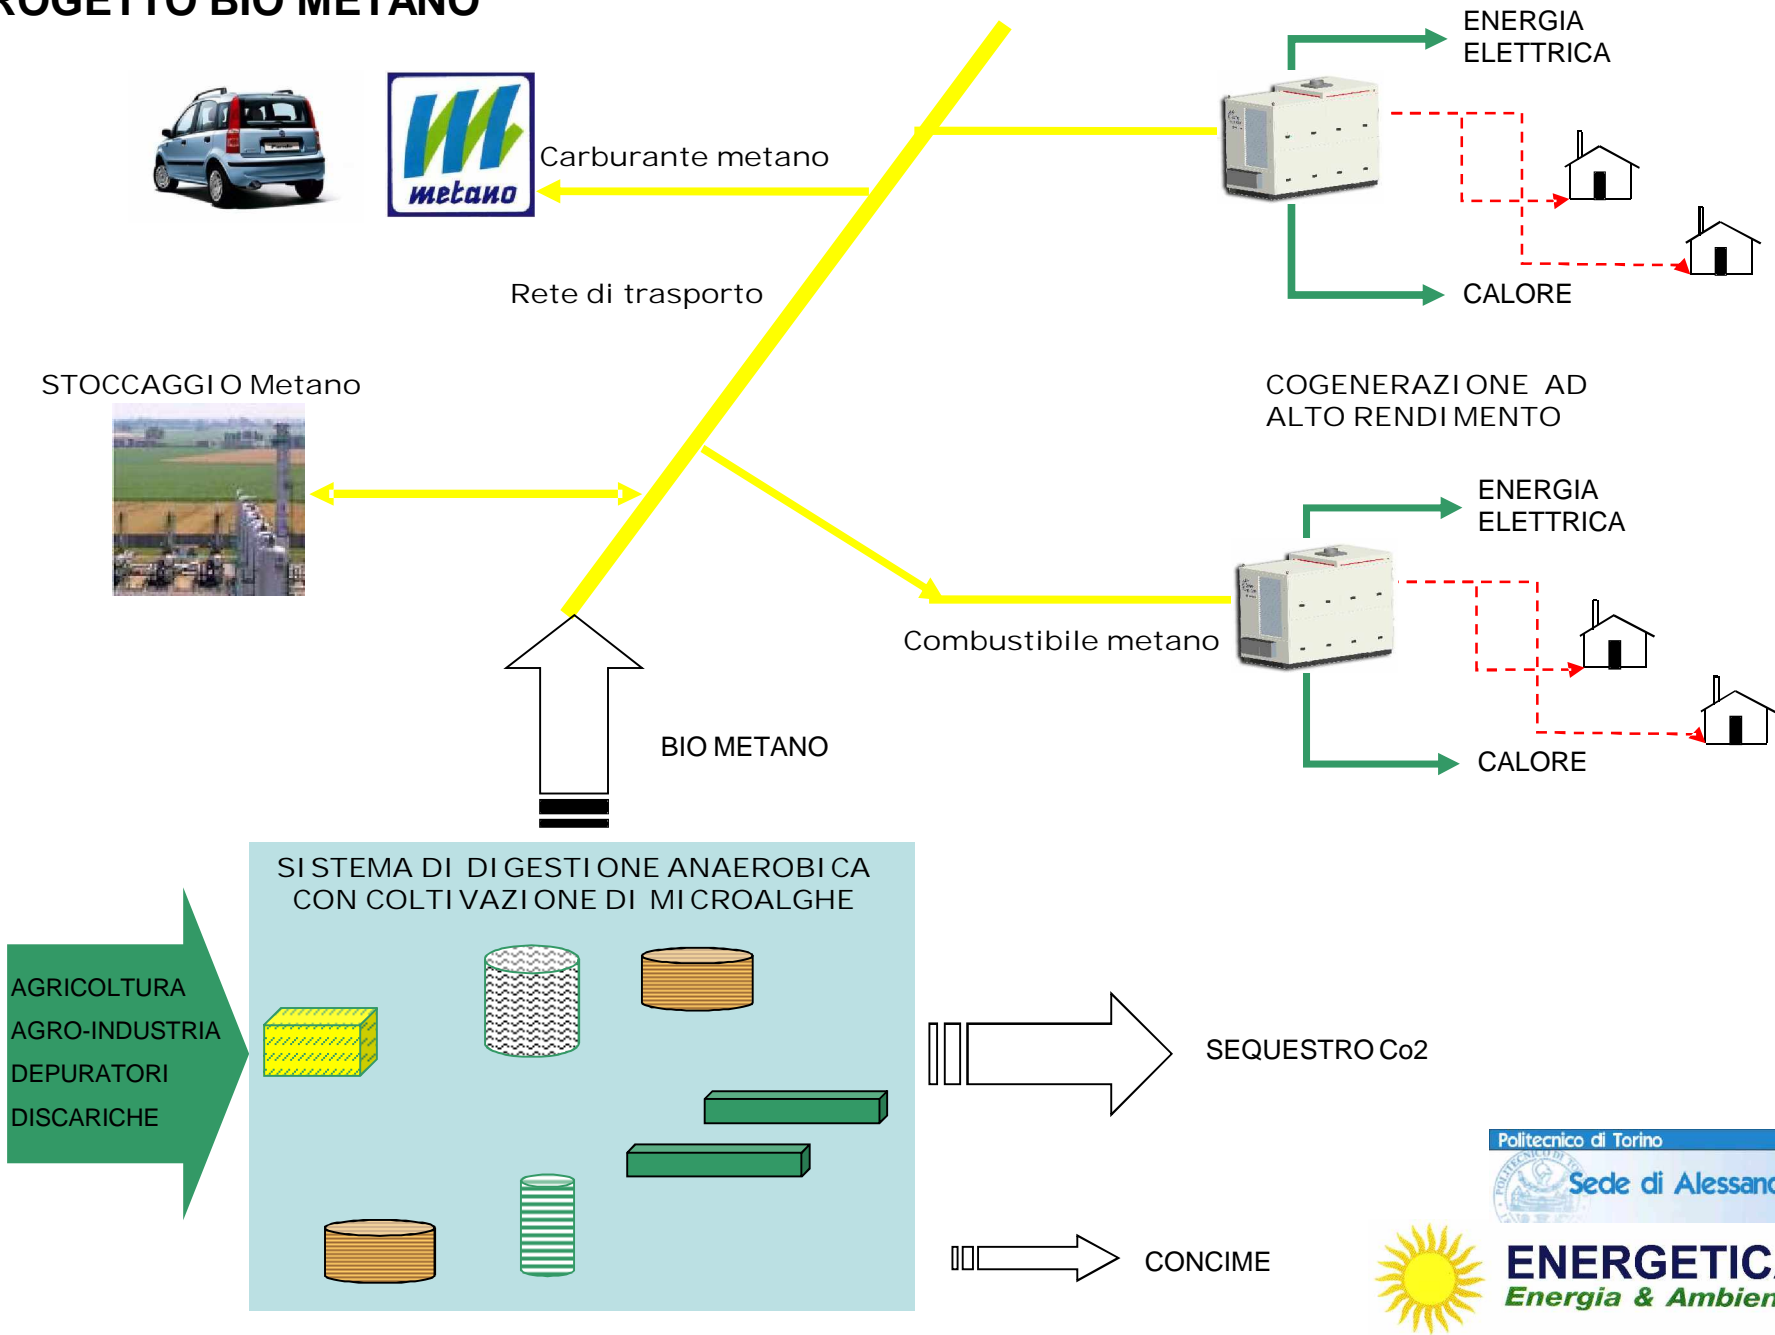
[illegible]ROGETTO BIO METANO

metano

Carburante metano

Rete di trasporto

STOCCAGGIO Metano

ENERGIA ELETTRICA

CALORE

COGENERAZIONE AD ALTO RENDIMENTO

ENERGIA ELETTRICA

Combustibile metano

CALORE

BIO METANO

SISTEMA DI DIGESTIONE ANAEROBICA CON COLTIVAZIONE DI MICROALGHE

AGRICOLTURA
AGRO-INDUSTRIA
DEPURATORI
DISCARICHE

SEQUESTRO Co2

CONCIME

Politecnico di Torino
Sede di Alessan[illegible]

ENERGETIC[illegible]
Energia & Ambien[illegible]